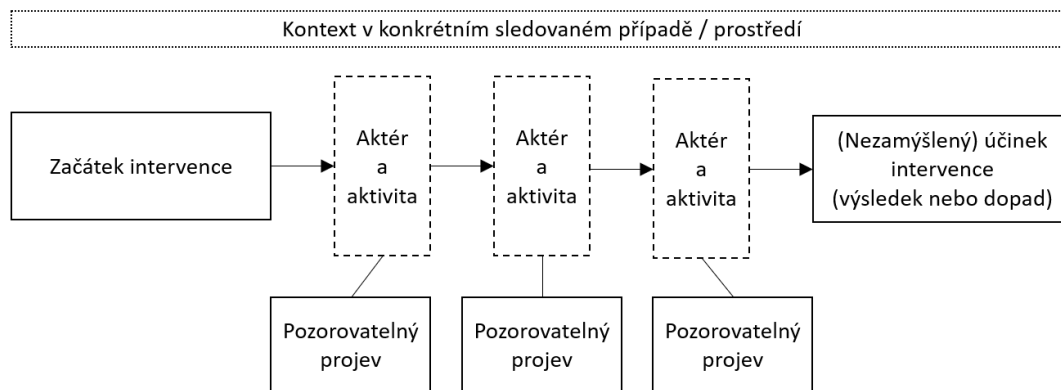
Kontext v konkrétním sledovaném případě / prostředí

Začátek intervence

Aktér a aktivita

Aktér a aktivita

Aktér a aktivita

(Nezamýšlený) účinek intervence (výsledek nebo dopad)

Pozorovatelný projev

Pozorovatelný projev

Pozorovatelný projev